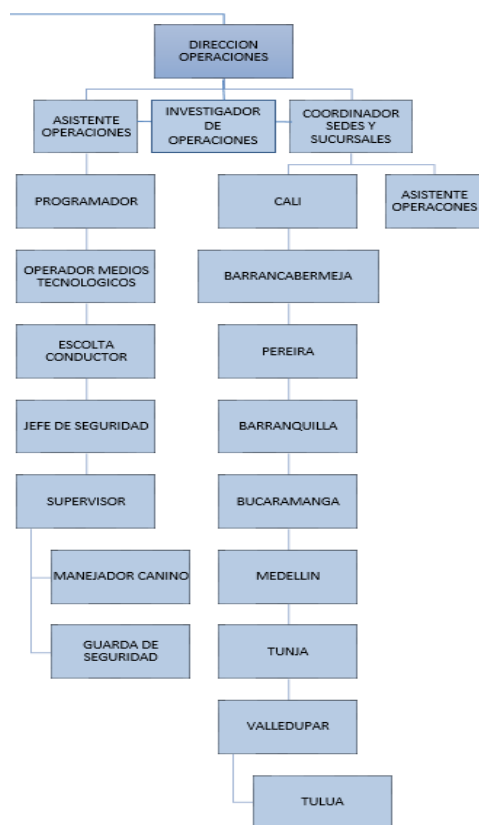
DIRECCION OPERACIONES

ASISTENTE OPERACIONES

INVESTIGADOR DE OPERACIONES

COORDINADOR SEDES Y SUCURSALES

PROGRAMADOR

OPERADOR MEDIOS TECNOLOGICOS

ESCOLTA CONDUCTOR

JEFE DE SEGURIDAD

SUPERVISOR

MANEJADOR CANINO

GUARDA DE SEGURIDAD

CALI

ASISTENTE OPERACONES

BARRANCABERMEJA

PEREIRA

BARRANQUILLA

BUCARAMANGA

MEDELLIN

TUNJA

VALLEDUPAR

TULUA